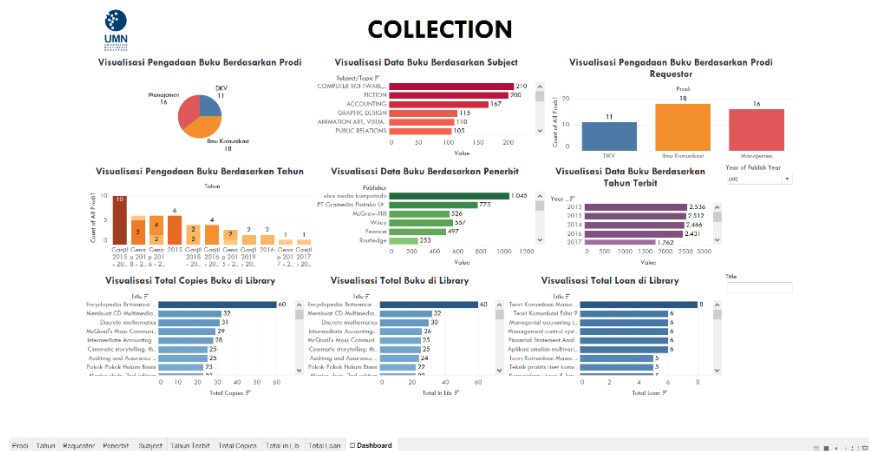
UMN

COLLECTION

Visualisasi Pengadaan Buku Berdasarkan Prodi

DKV 11
Manajemen 16
Ilmu Komunikasi 18

Visualisasi Data Buku Berdasarkan Subject

Subject/Topic
COMPUTER SOFTWARE 210
FICTION 200
ACCOUNTING 167
GRAPHIC DESIGN 115
ANIMATION ART, VISUA... 110
PUBLIC RELATIONS 105
0 50 100 150 200
Value

Visualisasi Pengadaan Buku Berdasarkan Prodi Requestor

Prodi
Count of All Prodi
0 10 20
11 18 16
DKV Ilmu Komunikasi Manajemen

Visualisasi Pengadaan Buku Berdasarkan Tahun

Tahun
Count of All Prodi
0 5 10
10 3 2 6 4 2 2 1 1
Ganjil 2013 Gena p 201 Gena p 201 2015 Ganjil 2016 Genap 201 Ganjil 2019 Ganjil 2016 Ganjil 2017

Visualisasi Data Buku Berdasarkan Penerbit

Publisher
elex media komputindo 1,045
PT Gramedia Pustaka Ut 775
McGraw-Hill 526
Wiley 337
Pearson 497
Routledge 253
0 200 400 600 800 1000 1200
Value

Visualisasi Data Buku Berdasarkan Tahun Terbit

Year
2013 2,536
2015 2,512
2014 2,466
2016 2,431
2017 1,762
0 500 1000 1500 2000 2500 3000

Year of Publish Year
(All)

Title

Visualisasi Total Copies Buku di Library

Title
Encyclopedia Britannica 60
Membuat CD Multimedia 32
Discrete mathematics 31
McGraw's Mass Communi 29
Intermediate Accounting 28
Cinematic storytelling 25
Auditing and Assurance 25
Pokok Pokok Hukum Bisnis 23
0 10 20 30 40 50 60
Total Copies

Visualisasi Total Buku di Library

Title
Encyclopedia Britannica 60
Membuat CD Multimedia 32
Discrete mathematics 30
Intermediate Accounting 28
McGraw's Mass Communi 26
Cinematic storytelling 25
Auditing and Assurance 24
Pokok Pokok Hukum Bisnis 22
0 10 20 30 40 50 60
Total In Lib

Visualisasi Total Loan di Library

Title
Teori Komunikasi Massa 8
Teori Komunikasi Edisi 9 6
Managerial accounting 6
Management control sys 6
Financial Statement Anal 6
Aplikasi analisis multivari 6
Teori Komunikasi Massa 5
Teknik praktis riset komu 5
0 2 4 6 8
Total Loan

Prodi Tahun Requester Penerbit Subject Tahun Terbit Total Copies Total in Lib Total Loan Dashboard